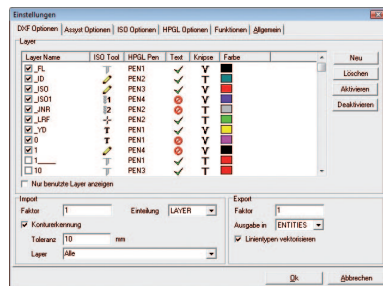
Einstellungen

DXF Optionen | Assyst Optionen | ISO Optionen | HPGL Optionen | Funktionen | Allgemein

Layer

| Layer Name | ISO Tool | HPGL Pen | Text | Knipse | Farbe |
|---|---|---|---|---|---|
| _FL | T | PEN1 | ✓ | V | |
| _ID | | PEN2 | ✓ | V | |
| _ISO | | PEN3 | ✓ | V | |
| _ISO1 | | PEN4 | ⊘ | V | |
| _INR | 2 | PEN2 | ⊘ | V | |
| _LRF | | PEN2 | ✓ | V | |
| _YD | T | PEN1 | ✓ | V | |
| 0 | T | PEN1 | ⊘ | V | |
| 1 | | PEN4 | ⊘ | V | |
| 1_____ | T | PEN1 | ✓ | V | |
| 10 | T | PEN3 | ✓ | V | |

Neu
Löschen
Aktivieren
Deaktivieren

Nur benutzte Layer anzeigen

Import
Faktor 1
Einteilung LAYER
Konturerkennung
Toleranz 10 mm
Layer Alle

Export
Faktor 1
Ausgabe in ENTITIES
Linientypen vektorisieren

Ok
Abbrechen